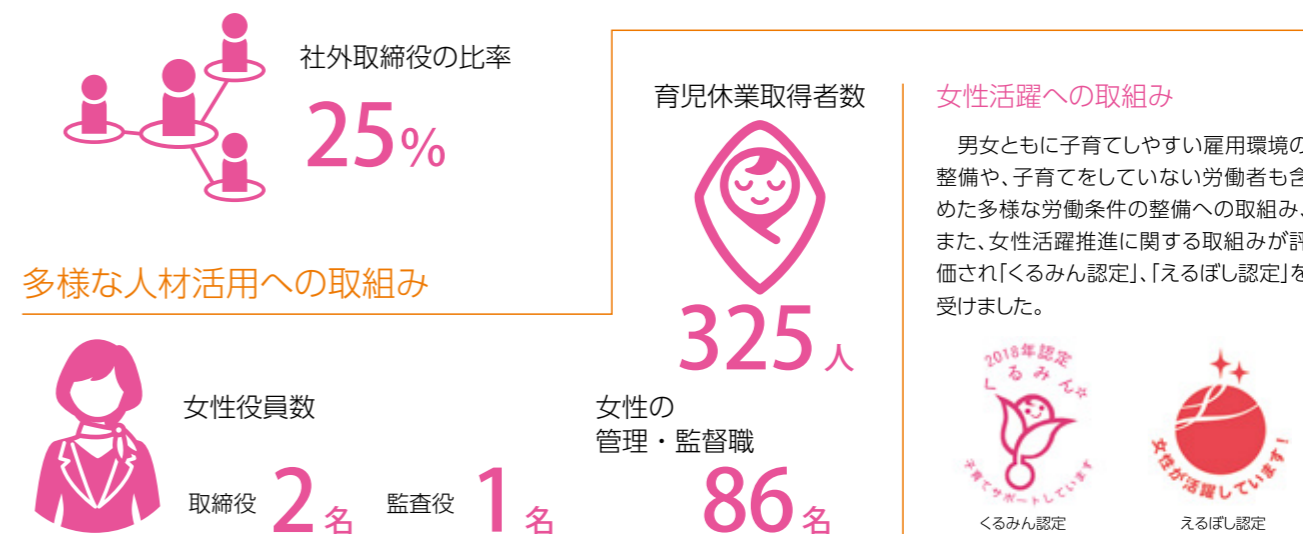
社外取締役の比率

25%

多様な人材活用への取組み

育児休業取得者数

325人

女性役員数

取締役 2名 監査役 1名

女性の
管理・監督職

86名

女性活躍への取組み

男女ともに子育てしやすい雇用環境の整備や、子育てをしていない労働者も含めた多様な労働条件の整備への取組み、また、女性活躍推進に関する取組みが評価され「くるみん認定」、「えるぼし認定」を受けました。

2018年認定
くるみん
子育てサポートしています

くるみん認定

女性が活躍しています!

えるぼし認定